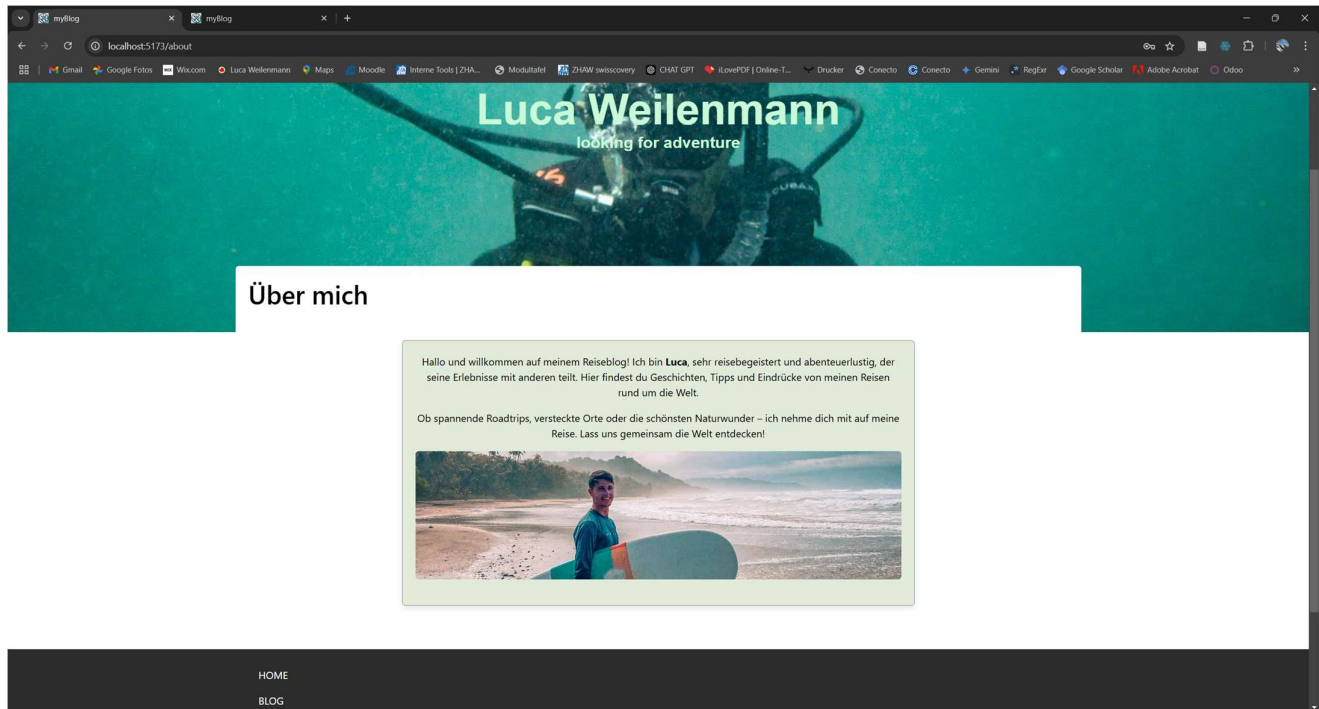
myBlog
myBlog
localhost:5173/about
Gmail Google Fotos Wix.com Luca Weilenmann Maps Moodle Interne Tools | ZHA... Modultafel ZHAW swisscovery CHAT GPT iLovePDF | Online-T... Drucker Conecto Conecto Gemini RegExr Google Scholar Adobe Acrobat Odoo

Luca Weilenmann
looking for adventure

Über mich

Hallo und willkommen auf meinem Reiseblog! Ich bin **Luca**, sehr reisebegeistert und abenteuerlustig, der seine Erlebnisse mit anderen teilt. Hier findest du Geschichten, Tipps und Eindrücke von meinen Reisen rund um die Welt.

Ob spannende Roadtrips, versteckte Orte oder die schönsten Naturwunder – ich nehme dich mit auf meine Reise. Lass uns gemeinsam die Welt entdecken!

HOME
BLOG